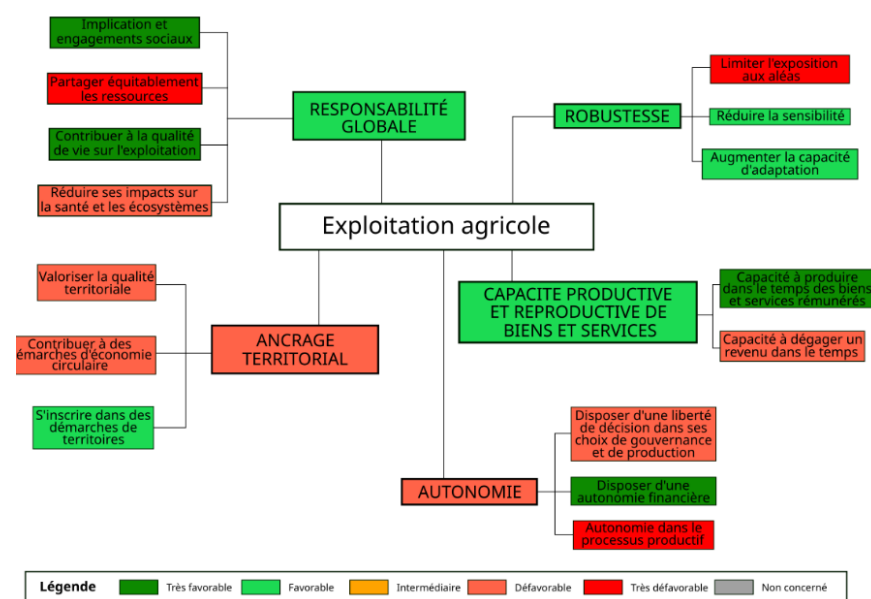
Implication et engagements sociaux

Partager équitablement les ressources

Contribuer à la qualité de vie sur l'exploitation

Réduire ses impacts sur la santé et les écosystèmes

RESPONSABILITÉ GLOBALE

ROBUSTESSE

Limiter l'exposition aux aléas

Réduire la sensibilité

Augmenter la capacité d'adaptation

Exploitation agricole

Valoriser la qualité territoriale

Contribuer à des démarches d'économie circulaire

S'inscrire dans des démarches de territoires

ANCRAGE TERRITORIAL

CAPACITE PRODUCTIVE ET REPRODUCTIVE DE BIENS ET SERVICES

Capacité à produire dans le temps des biens et services rémunérés

Capacité à dégager un revenu dans le temps

Disposer d'une liberté de décision dans ses choix de gouvernance et de production

AUTONOMIE

Disposer d'une autonomie financière

Autonomie dans le processus productif

Légende | Très favorable | Favorable | Intermédiaire | Défavorable | Très défavorable | Non concerné